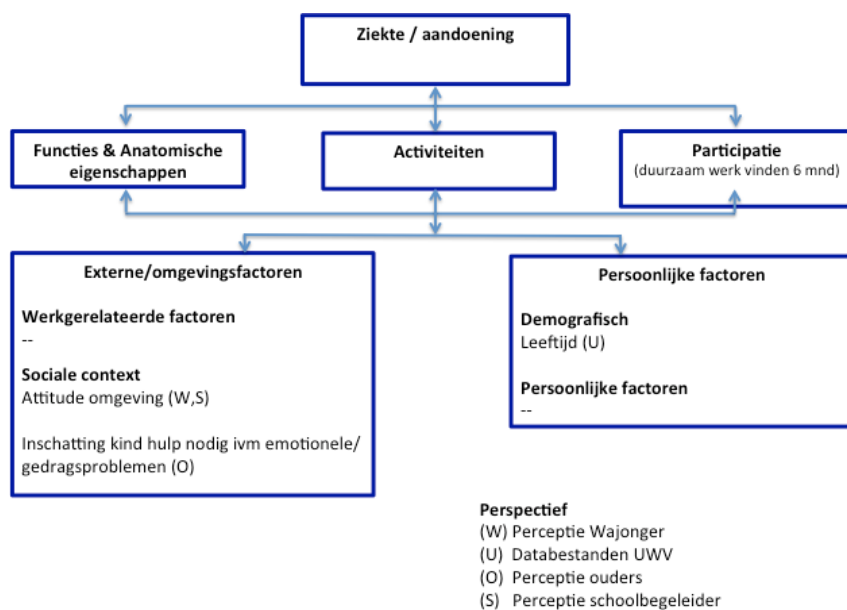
Ziekte / aandoening

Functies & Anatomische eigenschappen

Activiteiten

Participatie
(duurzaam werk vinden 6 mnd)

Externe/omgevingsfactoren

Werkgerelateerde factoren
--

Sociale context
Attitude omgeving (W,S)

Inschatting kind hulp nodig ivm emotionele/ gedragsproblemen (O)

Persoonlijke factoren

Demografisch
Leeftijd (U)

Persoonlijke factoren
--

Perspectief
(W) Perceptie Wajonger
(U) Databestanden UWV
(O) Perceptie ouders
(S) Perceptie schoolbegeleider